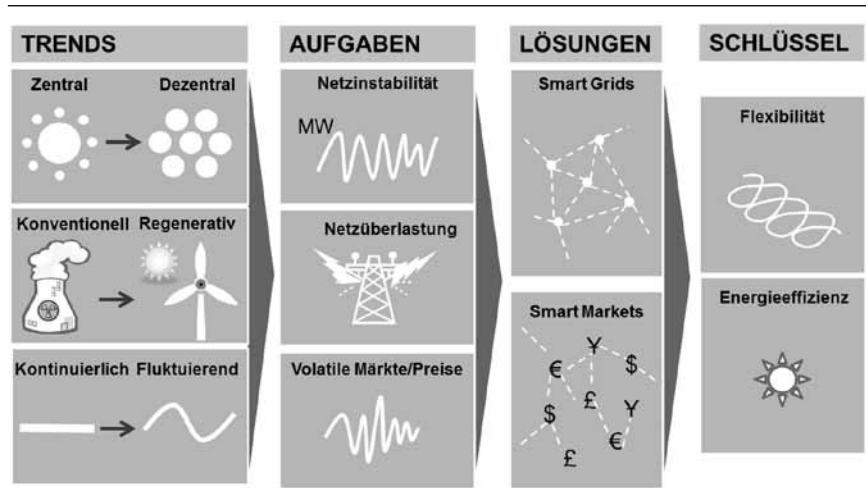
TRENDS

Zentral Dezentral

Konventionell Regenerativ

Kontinuierlich Fluktuierend

AUFGABEN

Netzinstabilität

MW

Netzüberlastung

Volatile Märkte/Preise

LÖSUNGEN

Smart Grids

Smart Markets

€ ¥ $ £ $ ¥ € £

SCHLÜSSEL

Flexibilität

Energieeffizienz